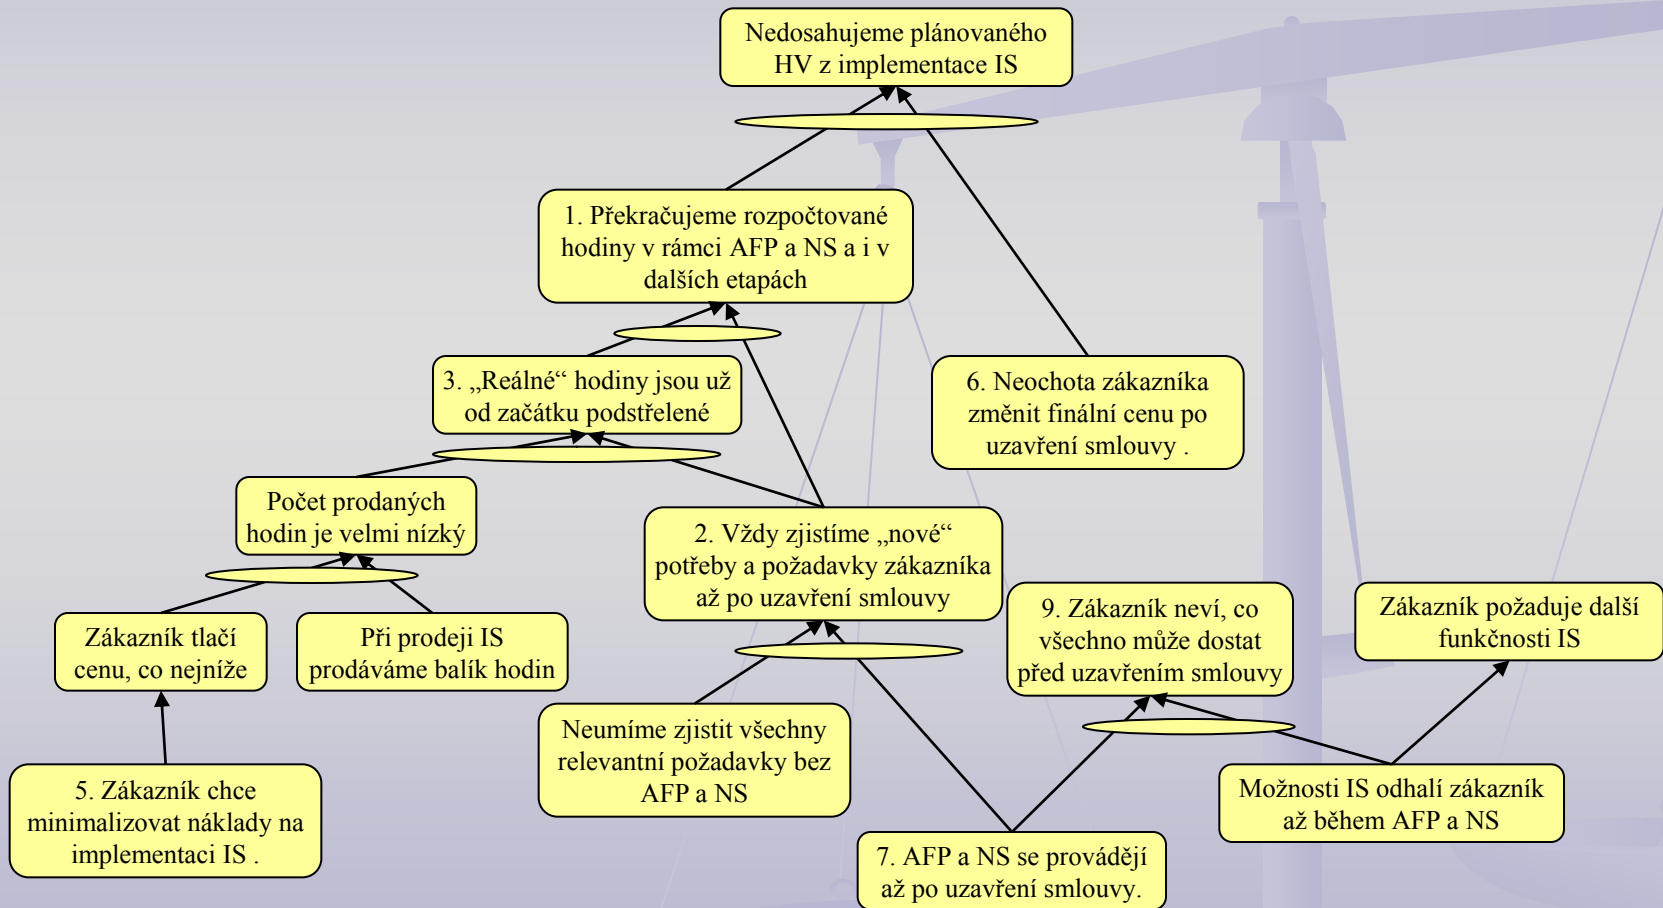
Nedosahujeme plánovaného HV z implementace IS

1. Překračujeme rozpočtované hodiny v rámci AFP a NS a i v dalších etapách

3. „Reálné“ hodiny jsou už od začátku podstřelené

6. Neochota zákazníka změnit finální cenu po uzavření smlouvy .

Počet prodaných hodin je velmi nízký

2. Vždy zjistíme „nové“ potřeby a požadavky zákazníka až po uzavření smlouvy

9. Zákazník neví, co všechno může dostat před uzavřením smlouvy

Zákazník požaduje další funkčnosti IS

Zákazník tlačí cenu, co nejníže

Při prodeji IS prodáváme balík hodin

Neumíme zjistit všechny relevantní požadavky bez AFP a NS

Možnosti IS odhalí zákazník až během AFP a NS

5. Zákazník chce minimalizovat náklady na implementaci IS .

7. AFP a NS se provádějí až po uzavření smlouvy.